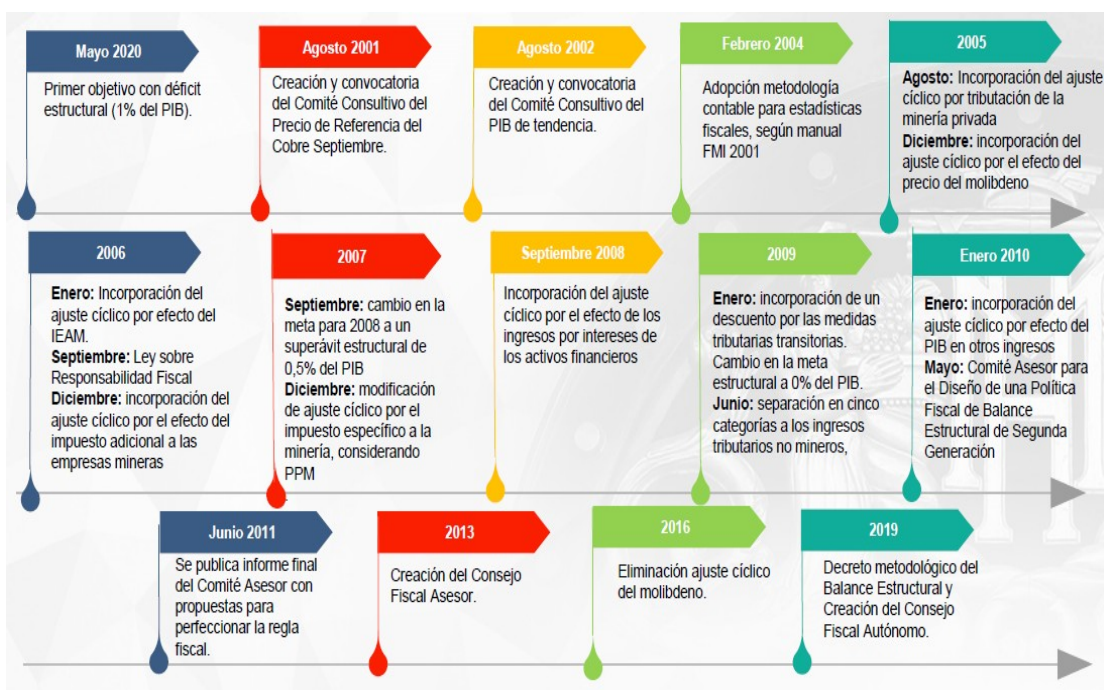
Mayo 2020

Primer objetivo con déficit estructural (1% del PIB).

Agosto 2001

Creación y convocatoria del Comité Consultivo del Precio de Referencia del Cobre Septiembre.

Agosto 2002

Creación y convocatoria del Comité Consultivo del PIB de tendencia.

Febrero 2004

Adopción metodología contable para estadísticas fiscales, según manual FMI 2001

2005

**Agosto:** Incorporación del ajuste cíclico por tributación de la minería privada
**Diciembre:** incorporación del ajuste cíclico por el efecto del precio del molibdeno

2006

**Enero:** Incorporación del ajuste cíclico por efecto del IEAM.
**Septiembre:** Ley sobre Responsabilidad Fiscal
**Diciembre:** incorporación del ajuste cíclico por el efecto del impuesto adicional a las empresas mineras

2007

**Septiembre:** cambio en la meta para 2008 a un superávit estructural de 0,5% del PIB
**Diciembre:** modificación de ajuste cíclico por el impuesto específico a la minería, considerando PPM

Septiembre 2008

Incorporación del ajuste cíclico por el efecto de los ingresos por intereses de los activos financieros

2009

**Enero:** incorporación de un descuento por las medidas tributarias transitorias. Cambio en la meta estructural a 0% del PIB.
**Junio:** separación en cinco categorías a los ingresos tributarios no mineros,

Enero 2010

**Enero:** incorporación del ajuste cíclico por efecto del PIB en otros ingresos
**Mayo:** Comité Asesor para el Diseño de una Política Fiscal de Balance Estructural de Segunda Generación

Junio 2011

Se publica informe final del Comité Asesor con propuestas para perfeccionar la regla fiscal.

2013

Creación del Consejo Fiscal Asesor.

2016

Eliminación ajuste cíclico del molibdeno.

2019

Decreto metodológico del Balance Estructural y Creación del Consejo Fiscal Autónomo.